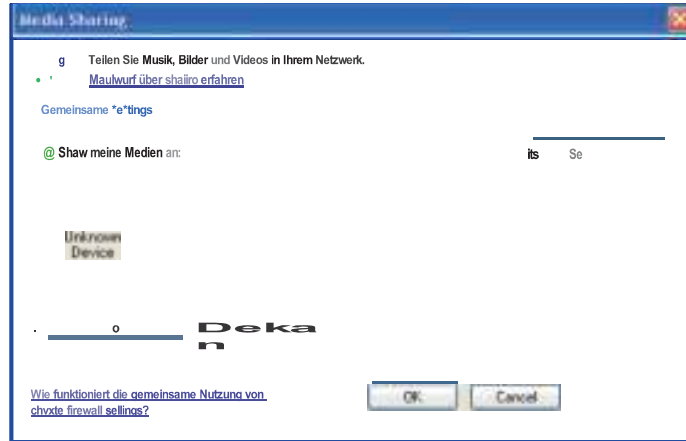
Media Sharing

g Teilen Sie Musik, Bilder und Videos in Ihrem Netzwerk.

• ' Maulwurf über shairo erfahren

Gemeinsame *e*tings

@ Shaw meine Medien an:

its Se

Unknown Device

. o Deka n

Wie funktioniert die gemeinsame Nutzung von chvxte firewall sellings?

OK

Cancel